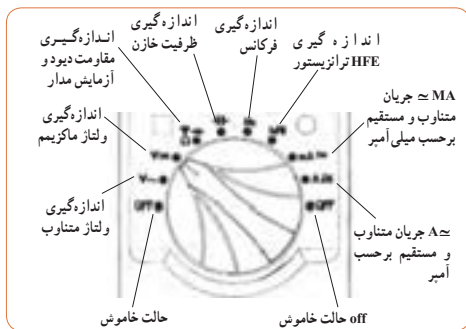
اندازه‌گیری ظرفیت خازن

اندازه‌گیری فرکانس

اندازه‌گیری مقاومت دیود و آزمایش مدار

اندازه‌گیری HFE ترانزیستور

اندازه‌گیری ولتاژ ماکزیمم

MA ≃ جریان متناوب و مستقیم برحسب میلی آمپر

اندازه‌گیری ولتاژ متناوب

A≃ جریان متناوب و مستقیم برحسب آمپر

OFF

OFF

حالت خاموش

off حالت خاموش